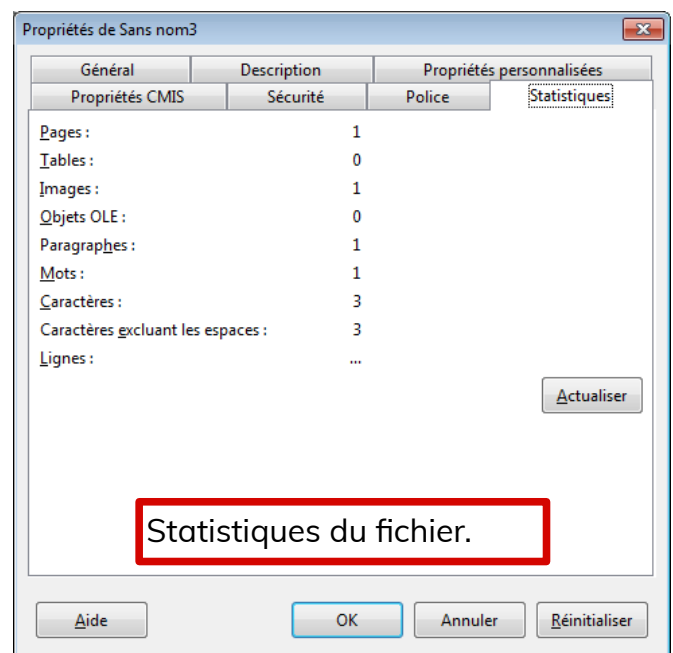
Propriétés de Sans nom3

Général | Description | Propriétés personnalisées
Propriétés CMIS | Sécurité | Police | Statistiques

| | |
|---|---|
| Pages : | 1 |
| Tables : | 0 |
| Images : | 1 |
| Objets OLE : | 0 |
| Paragraphes : | 1 |
| Mots : | 1 |
| Caractères : | 3 |
| Caractères excluant les espaces : | 3 |
| Lignes : | ... |

Actualiser

Statistiques du fichier.

Aide
OK
Annuler
Réinitialiser